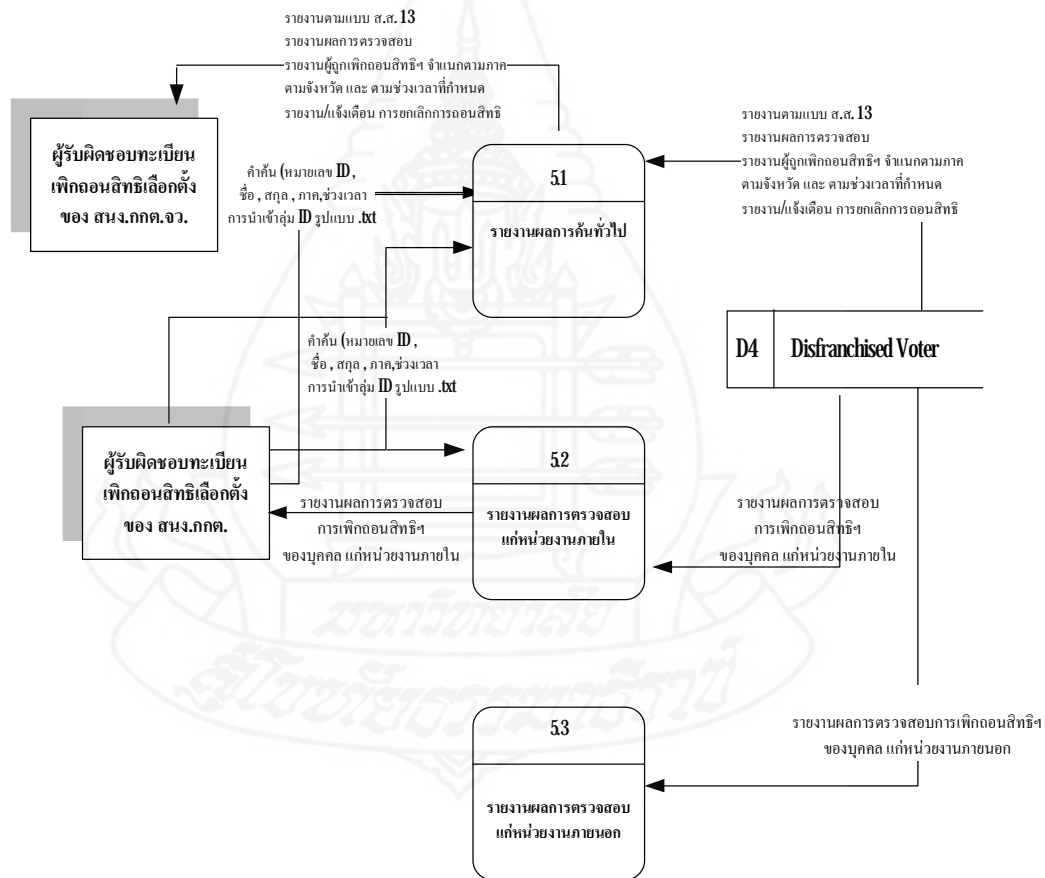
รายงานตามแบบ ส.ส.13
รายงานผลการตรวจสอบ
รายงานผู้ถูกเพิกถอนสิทธิฯ จำแนกตามภาค
ตามจังหวัด และ ตามช่วงเวลาที่กำหนด
รายงาน/แจ้งเตือน การยกเลิกการถอนสิทธิ

ผู้รับผิดชอบทะเบียนเพิกถอนสิทธิเลือกตั้ง ของ สนง.กกต.จว.

คำค้น (หมายเลข ID, ชื่อ, สกุล, ภาค,ช่วงเวลา
การนำเข้ากลุ่ม ID รูปแบบ .txt

5.1
รายงานผลการค้นทั่วไป

รายงานตามแบบ ส.ส.13
รายงานผลการตรวจสอบ
รายงานผู้ถูกเพิกถอนสิทธิฯ จำแนกตามภาค
ตามจังหวัด และ ตามช่วงเวลาที่กำหนด
รายงาน/แจ้งเตือน การยกเลิกการถอนสิทธิ

D4 Disfranchised Voter

คำค้น (หมายเลข ID, ชื่อ, สกุล, ภาค,ช่วงเวลา
การนำเข้ากลุ่ม ID รูปแบบ .txt

ผู้รับผิดชอบทะเบียนเพิกถอนสิทธิเลือกตั้ง ของ สนง.กกต.

5.2
รายงานผลการตรวจสอบแก่หน่วยงานภายใน

รายงานผลการตรวจสอบ
การเพิกถอนสิทธิฯ
ของบุคคล แก่หน่วยงานภายใน

รายงานผลการตรวจสอบ
การเพิกถอนสิทธิฯ
ของบุคคล แก่หน่วยงานภายใน

5.3
รายงานผลการตรวจสอบแก่หน่วยงานภายนอก

รายงานผลการตรวจสอบการเพิกถอนสิทธิฯ
ของบุคคล แก่หน่วยงานภายนอก